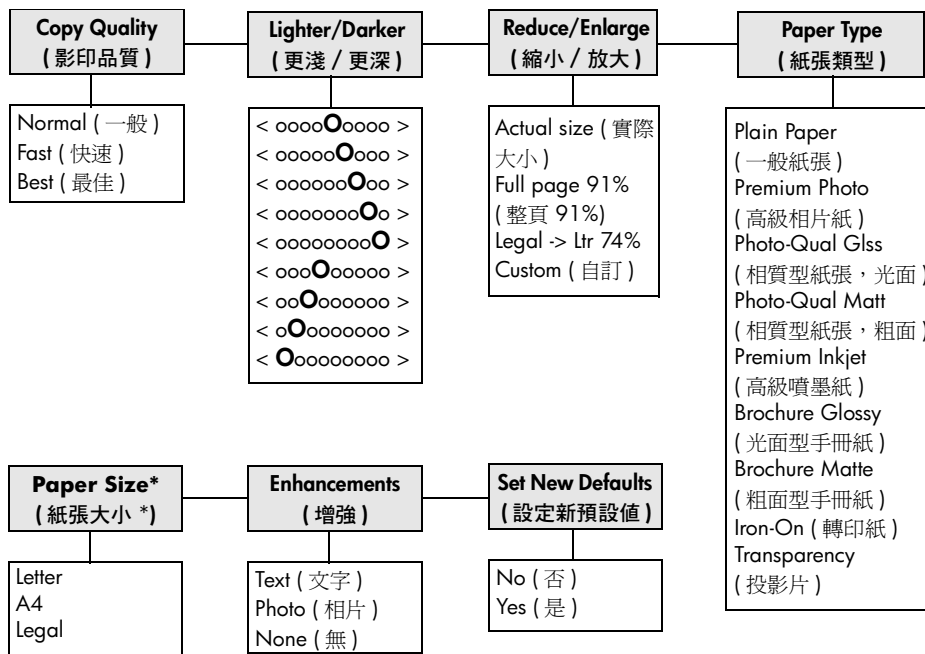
Copy Quality
( 影印品質 )

Normal ( 一般 )
Fast ( 快速 )
Best ( 最佳 )

Lighter/Darker
( 更淺 / 更深 )

< ooooOoooo >
< oooooOooo >
< ooooooOoo >
< oooooooOo >
< ooooooooO >
< oooOooooo >
< ooOoooooo >
< oOooooooo >
< Oooooooooo >

Reduce/Enlarge
( 縮小 / 放大 )

Actual size ( 實際大小 )
Full page 91%
( 整頁 91%)
Legal -> Ltr 74%
Custom ( 自訂 )

Paper Type
( 紙張類型 )

Plain Paper
( 一般紙張 )
Premium Photo
( 高級相片紙 )
Photo-Qual Glss
( 相質型紙張，光面 )
Photo-Qual Matt
( 相質型紙張，粗面 )
Premium Inkjet
( 高級噴墨紙 )
Brochure Glossy
( 光面型手冊紙 )
Brochure Matte
( 粗面型手冊紙 )
Iron-On ( 轉印紙 )
Transparency
( 投影片 )

Paper Size*
( 紙張大小 *)

Letter
A4
Legal

Enhancements
( 增強 )

Text ( 文字 )
Photo ( 相片 )
None ( 無 )

Set New Defaults
( 設定新預設值 )

No ( 否 )
Yes ( 是 )